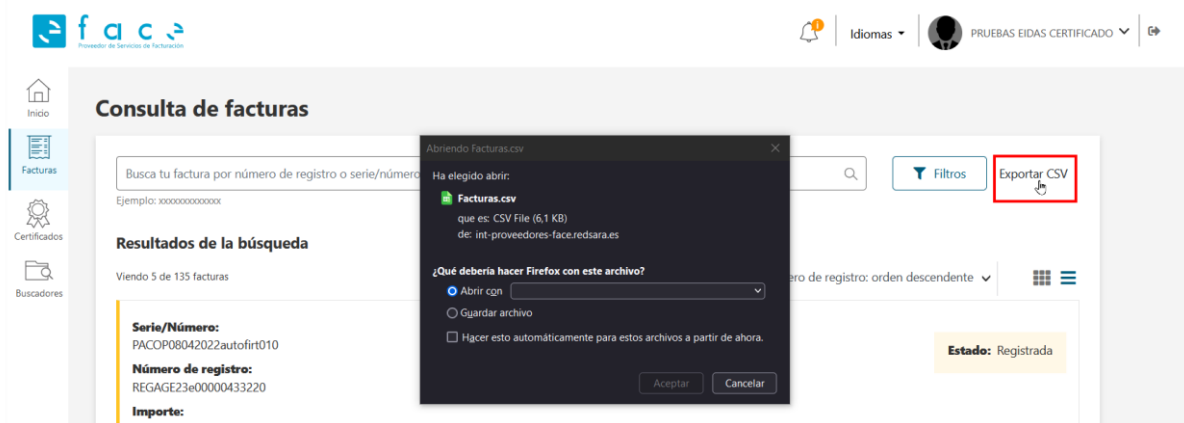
face
Proveedor de Servicios de Facturación

1

Idiomas

PRUEBAS EIDAS CERTIFICADO

Inicio

Facturas

Certificados

Buscadores

Consulta de facturas

Busca tu factura por número de registro o serie/número

Ejemplo: xxxxxxxxxxxxx

Filtros

Exportar CSV

Resultados de la búsqueda

Viendo 5 de 135 facturas

ero de registro: orden descendente

Serie/Número:
PACOP08042022autofirt010

Número de registro:
REGAGE23e00000433220

Importe:

Estado: Registrada

Abriendo Facturas.csv

Ha elegido abrir:

Facturas.csv

que es: CSV File (6,1 KB)
de: int-proveedores-face.redsara.es

¿Qué debería hacer Firefox con este archivo?

Abrir con

Guardar archivo

Hacer esto automáticamente para estos archivos a partir de ahora.

Aceptar

Cancelar